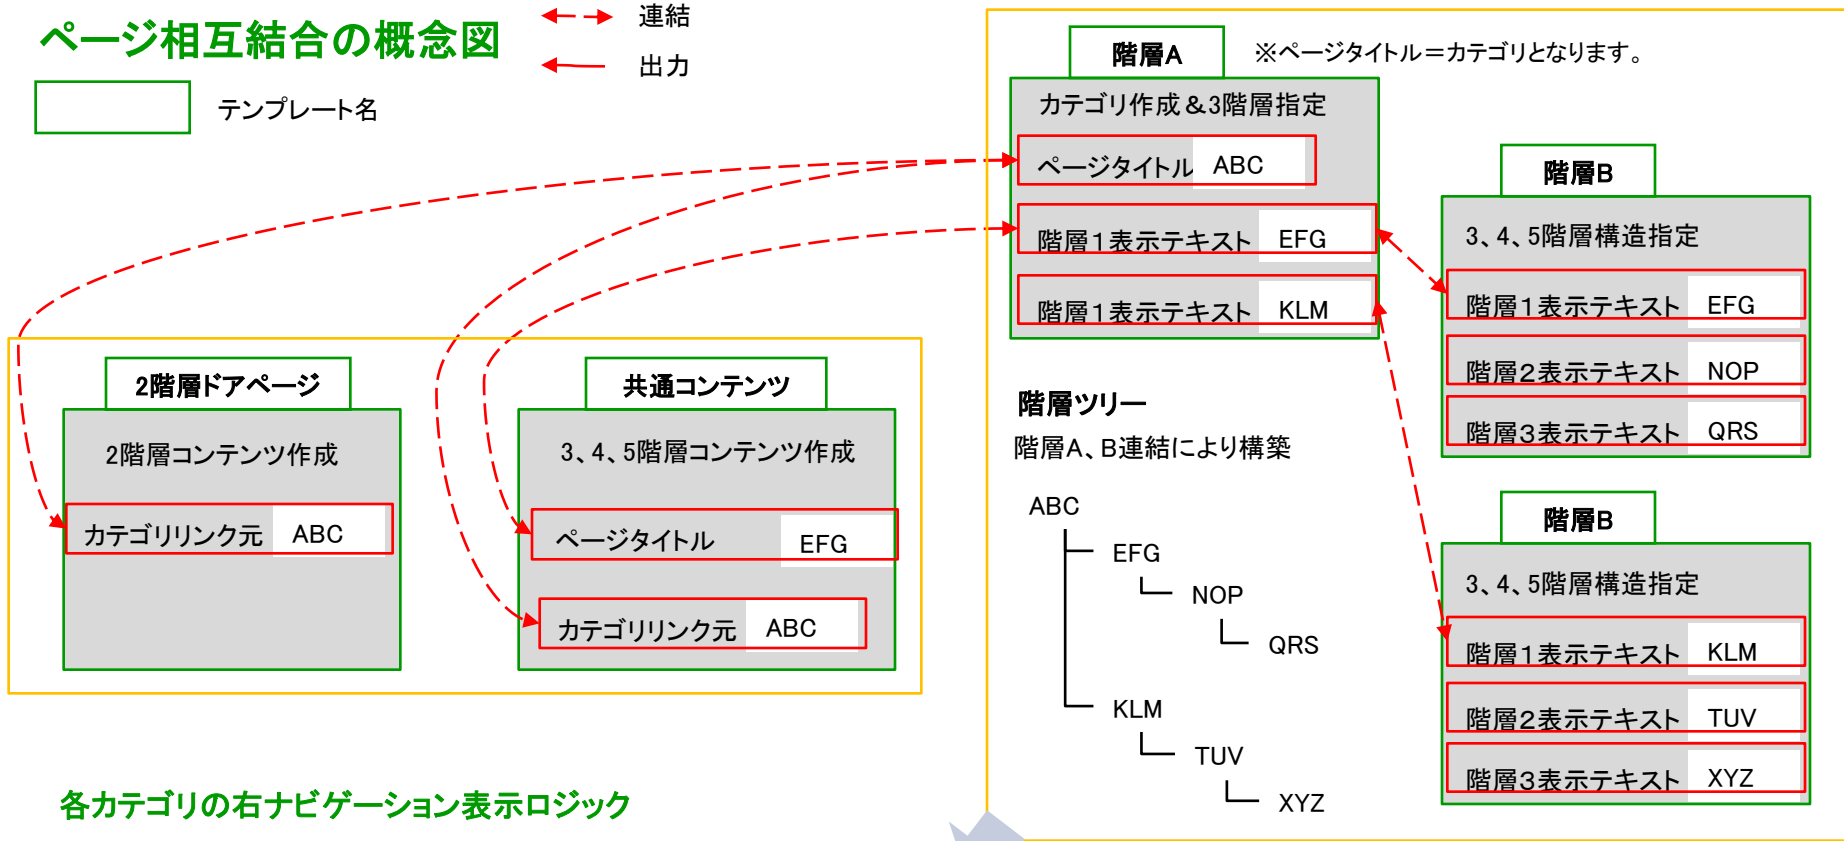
ページ相互結合の概念図

連結

出力

テンプレート名

階層A

※ページタイトル＝カテゴリとなります。

カテゴリ作成＆3階層指定

ページタイトル　ABC

階層1表示テキスト　EFG

階層1表示テキスト　KLM

階層B

3、4、5階層構造指定

階層1表示テキスト　EFG

階層2表示テキスト　NOP

階層3表示テキスト　QRS

2階層ドアページ

2階層コンテンツ作成

カテゴリリンク元　ABC

共通コンテンツ

3、4、5階層コンテンツ作成

ページタイトル　EFG

カテゴリリンク元　ABC

階層ツリー

階層A、B連結により構築

ABC
EFG
NOP
QRS
KLM
TUV
XYZ

階層B

3、4、5階層構造指定

階層1表示テキスト　KLM

階層2表示テキスト　TUV

階層3表示テキスト　XYZ

各カテゴリの右ナビゲーション表示ロジック